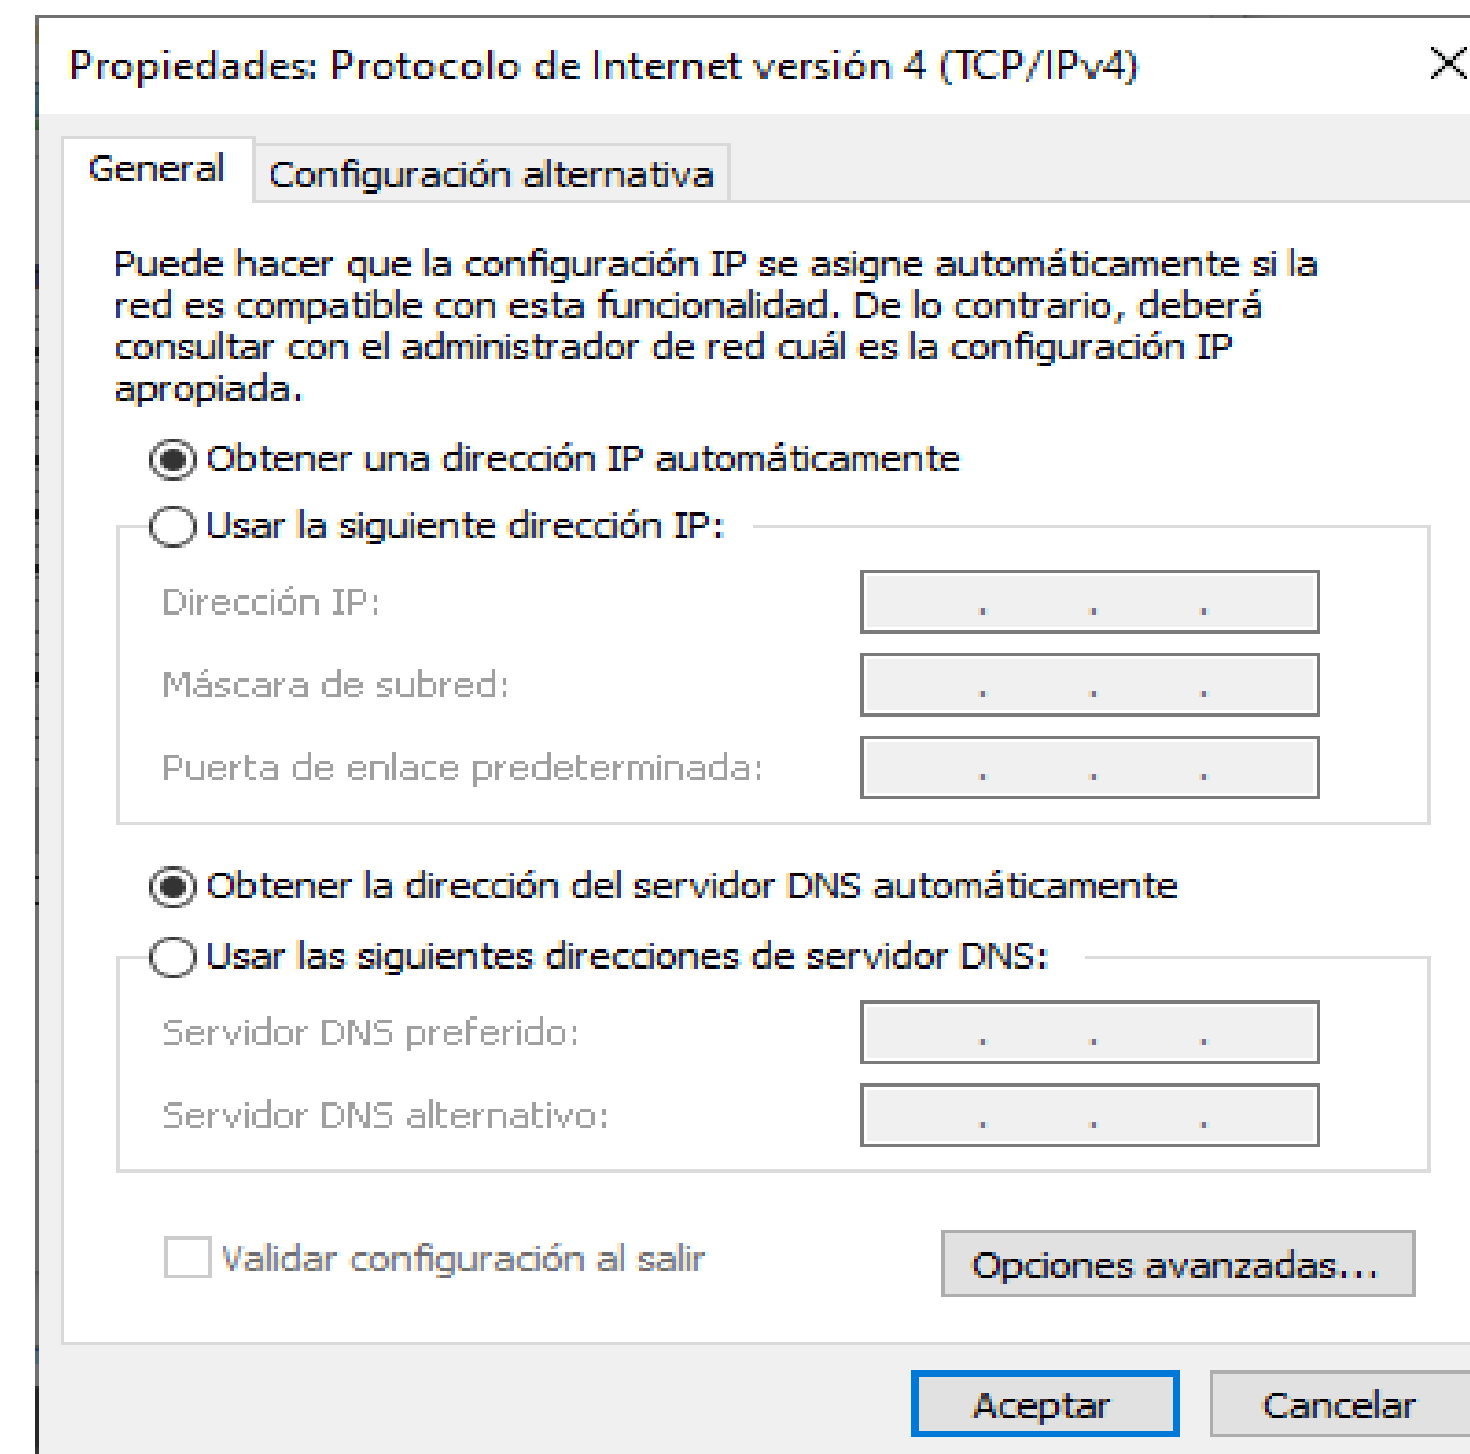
Propiedades: Protocolo de Internet versión 4 (TCP/IPv4)

X

General | Configuración alternativa

Puede hacer que la configuración IP se asigne automáticamente si la red es compatible con esta funcionalidad. De lo contrario, deberá consultar con el administrador de red cuál es la configuración IP apropiada.

Obtener una dirección IP automáticamente

Usar la siguiente dirección IP:

Dirección IP: . . .

Máscara de subred: . . .

Puerta de enlace predeterminada: . . .

Obtener la dirección del servidor DNS automáticamente

Usar las siguientes direcciones de servidor DNS:

Servidor DNS preferido: . . .

Servidor DNS alternativo: . . .

Validar configuración al salir

Opciones avanzadas...

Aceptar

Cancelar